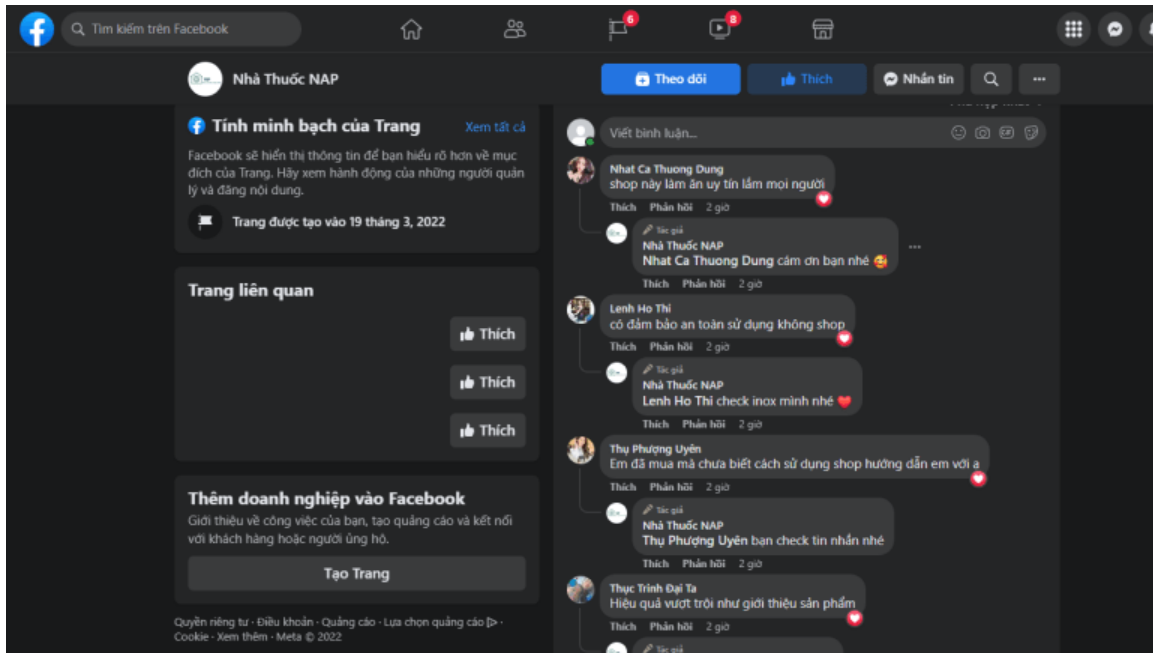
Tìm kiếm trên Facebook

6

8

Nhà Thuốc NAP

Theo dõi

Thích

Nhắn tin

Tính minh bạch của Trang

Xem tất cả

Facebook sẽ hiển thị thông tin để bạn hiểu rõ hơn về mục đích của Trang. Hãy xem hành động của những người quản lý và đăng nội dung.

Trang được tạo vào 19 tháng 3, 2022

Trang liên quan

Thích

Thích

Thích

Thêm doanh nghiệp vào Facebook

Giới thiệu về công việc của bạn, tạo quảng cáo và kết nối với khách hàng hoặc người ủng hộ.

Tạo Trang

Quyền riêng tư · Điều khoản · Quảng cáo · Lựa chọn quảng cáo · Cookie · Xem thêm · Meta © 2022

Viết bình luận...

Nhat Ca Thuong Dung
shop này làm ăn uy tín lắm mọi người
Thích Phản hồi 2 giờ

Tác giả
Nhà Thuốc NAP
Nhat Ca Thuong Dung cảm ơn bạn nhé
Thích Phản hồi 2 giờ

Lenh Ho Thi
có đảm bảo an toàn sử dụng không shop
Thích Phản hồi 2 giờ

Tác giả
Nhà Thuốc NAP
Lenh Ho Thi check inox mình nhé
Thích Phản hồi 2 giờ

Thụy Phượng Uyên
Em đã mua mà chưa biết cách sử dụng shop hướng dẫn em với a
Thích Phản hồi 2 giờ

Tác giả
Nhà Thuốc NAP
Thụy Phượng Uyên bạn check tin nhắn nhé
Thích Phản hồi 2 giờ

Thục Trinh Đại Ta
Hiệu quả vượt trội như giới thiệu sản phẩm
Thích Phản hồi 2 giờ